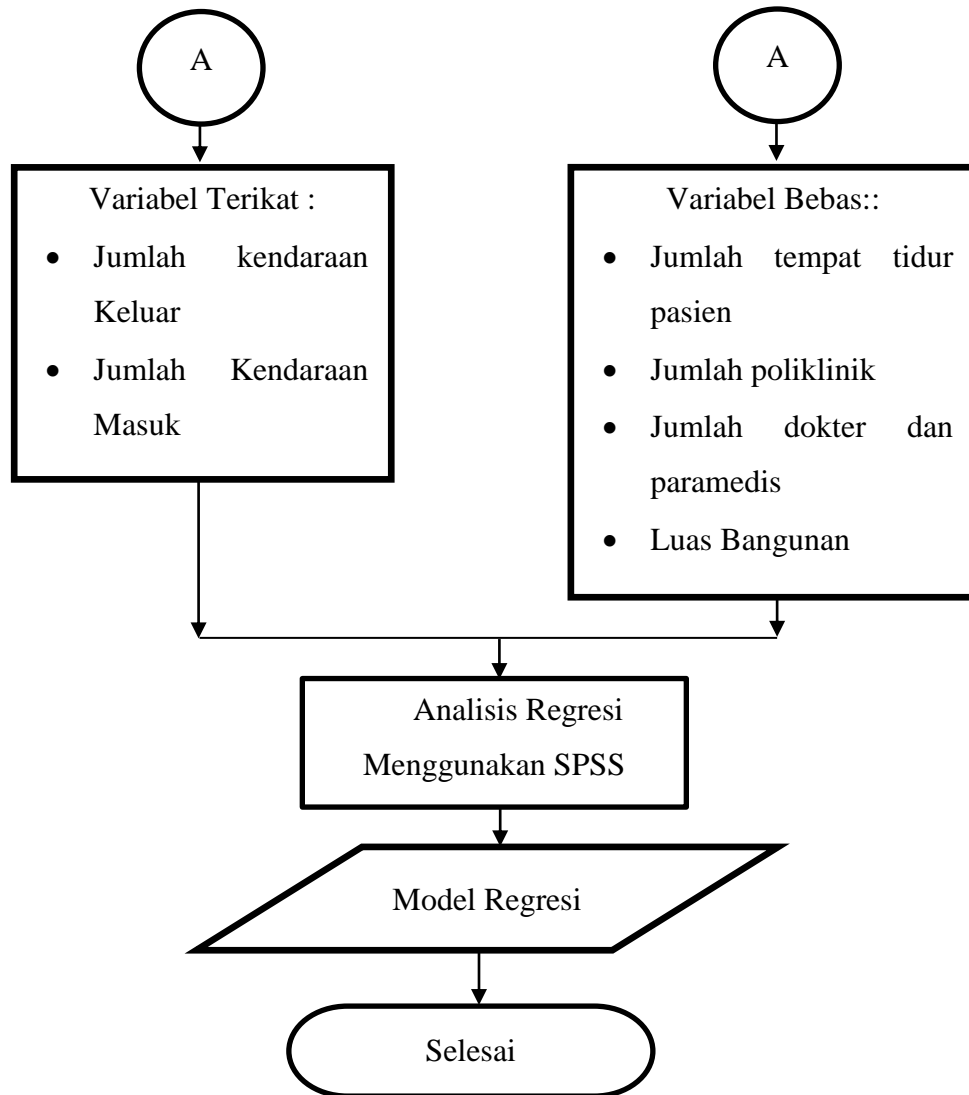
A

A

Variabel Terikat :

- Jumlah kendaraan Keluar
- Jumlah Kendaraan Masuk

Variabel Bebas::

- Jumlah tempat tidur pasien
- Jumlah poliklinik
- Jumlah dokter dan paramedis
- Luas Bangunan

Analisis Regresi Menggunakan SPSS

Model Regresi

Selesai